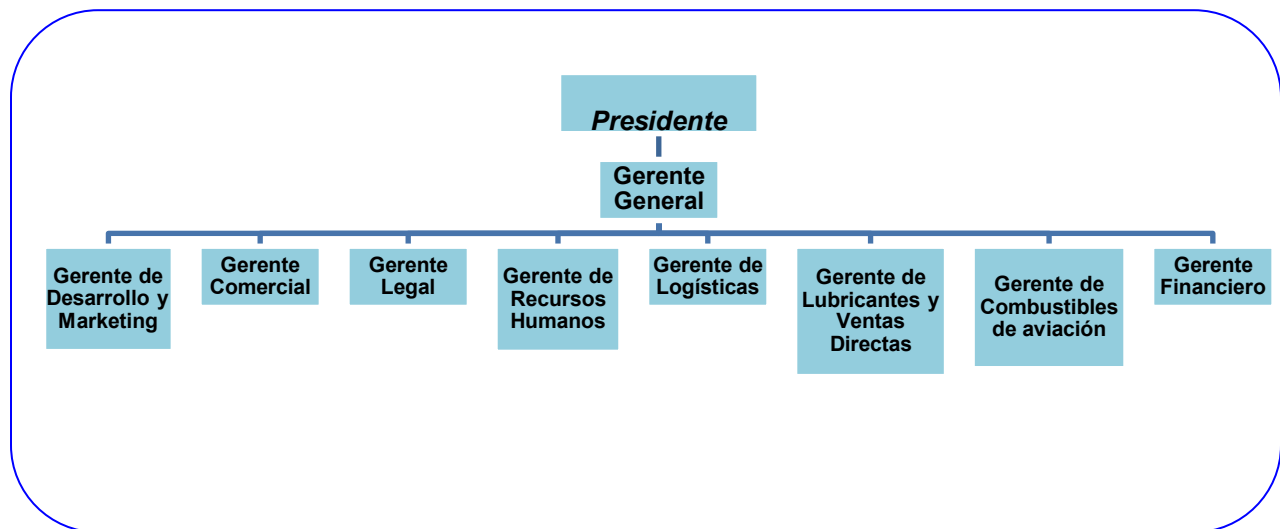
Presidente

Gerente General

Gerente de Desarrollo y Marketing

Gerente Comercial

Gerente Legal

Gerente de Recursos Humanos

Gerente de Logísticas

Gerente de Lubricantes y Ventas Directas

Gerente de Combustibles de aviación

Gerente Financiero